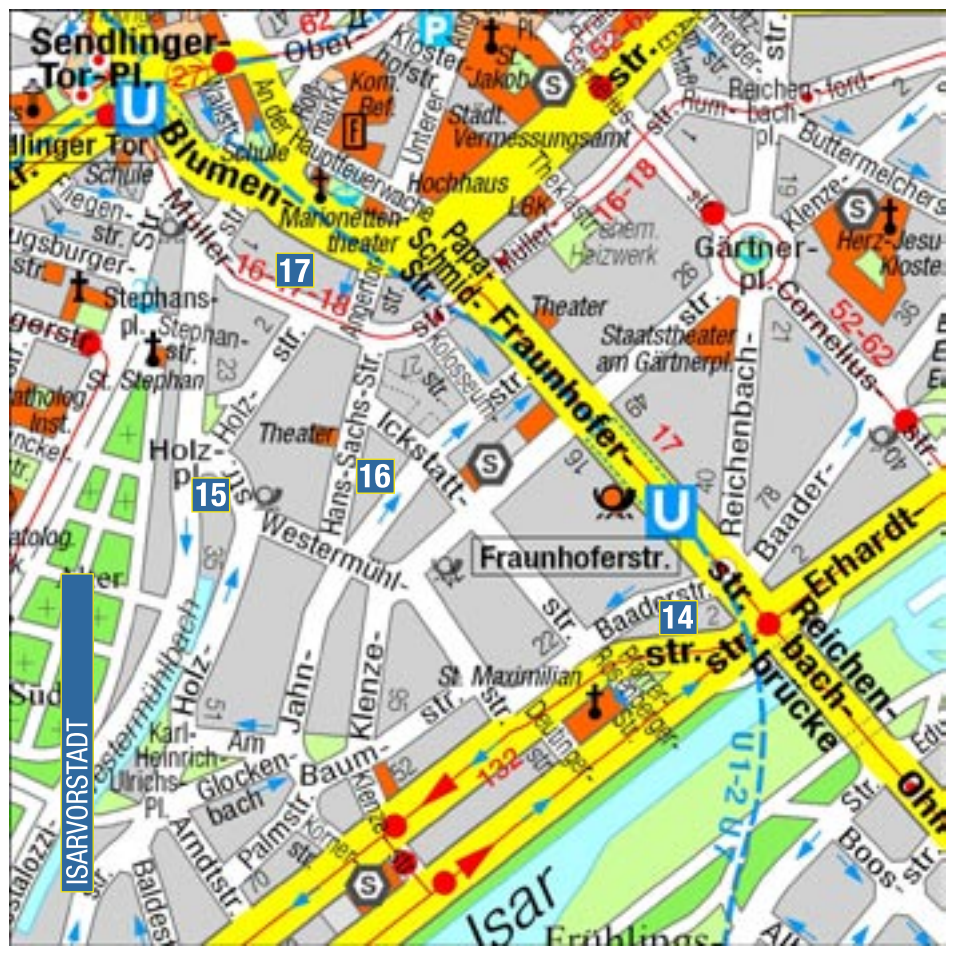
Sendlinger-Tor-Pl.
Sendlinger Tor
Blumen-
Ober-
Kloster-
Kom. Ref.
Unterer
An der Hauptfeuerwache
Schule
Hochhaus
Städt. Vermessungsamt
St. Jakob
str.
52-62
Reichenbach-pl.
Buttermelcherstr.
Müller-
16-18
Marionettentheater
Papa-Schmid-
Fraunhofer-
Müller-
16-18
Theklastr.
Heizwerk
Gärtner-pl.
Klenze-
Herz-Jesu-Kloster
Cornelius-
52-62
Augsburger-
Stephans-pl.
Stephanstr.
St. Stephan
Holz-
Theater
Angertorstr.
Kolosseumstr.
Staatstheater am Gärtnerpl.
Theater
Reichenbach-
Baader-
17
Holz-pl.
Hans-Sachs-Str.
Ickstatt-
str.
Westermühl-
Fraunhoferstr.
Erhardt-
str.
Reichenbach-brücke
Baaderstr.
St. Maximilian
Holz-
Jahn-
Klenze-
str.
Am Glockenbach
Baum-
Karl-Heinrich-Ulrichs-Pl.
Palmstr.
Amdtstr.
132
Westermühlbach
Isar
Frühlings-
Boos-
U1-2
ISARVORSTADT
17
16
15
14